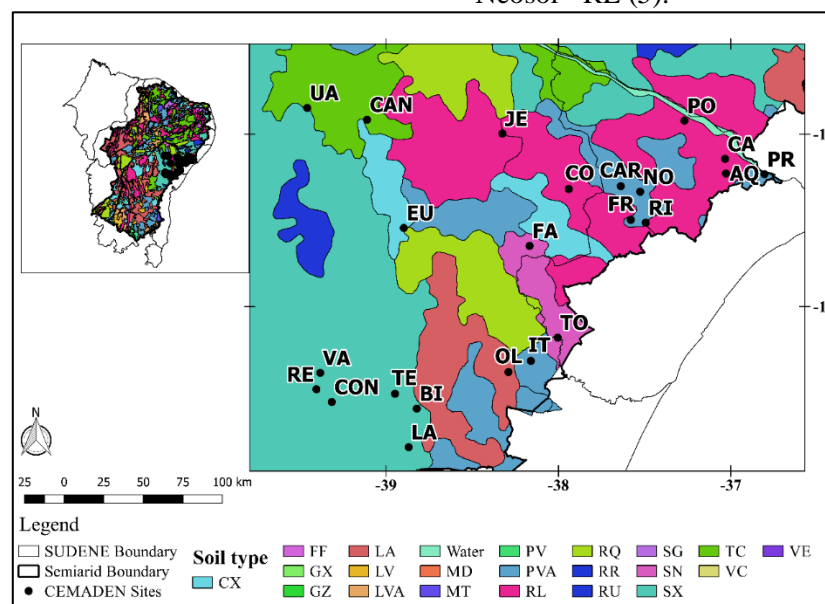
Neosol - RE (9).

UA
CAN
JE
PO
CA
PR
AQ
CO
CAR
NO
FR
RI
EU
FA
TO
IT
OL
VA
RE
CON
TE
BI
LA

-1
-1

N

25 0 25 50 75 100 km

-39 -38 -37

Legend
SUDENE Boundary
Semiarid Boundary
CEMADEN Sites

Soil type
CX
FF
GX
GZ
LA
LV
LVA
Water
MD
MT
PV
PVA
RL
RQ
RR
RU
SG
SN
SX
TC
VC
VE